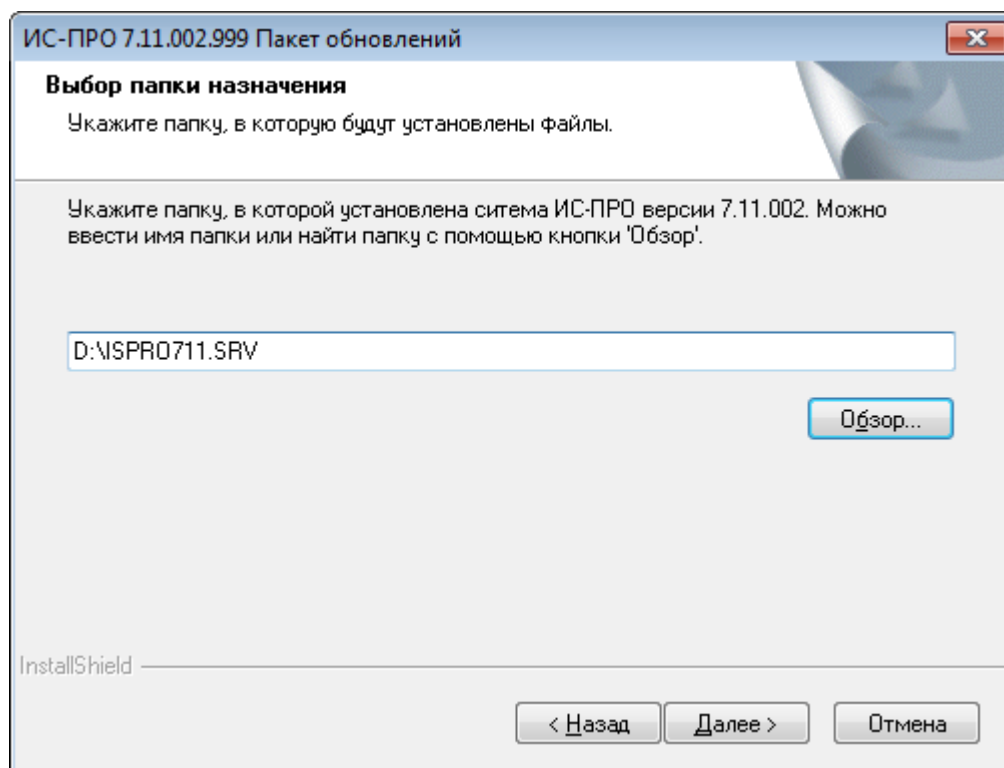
ИС-ПРО 7.11.002.999 Пакет обновлений

Выбор папки назначения

Укажите папку, в которую будут установлены файлы.

Укажите папку, в которой установлена ситема ИС-ПРО версии 7.11.002. Можно ввести имя папки или найти папку с помощью кнопки 'Обзор'.

D:\ISPRO711.SRV

Обзор...

InstallShield

< Назад

Далее >

Отмена